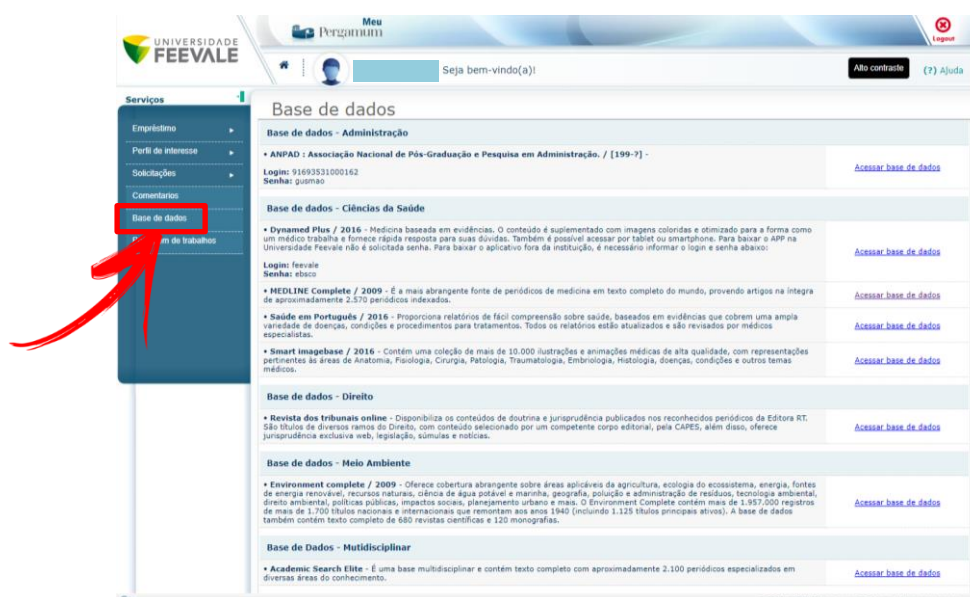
UNIVERSIDADE FEEVALE

Meu Pergamum

Logout

Seja bem-vindo(a)!

Alto contraste

(?) Ajuda

Serviços

Empréstimo

Perfil de interesse

Solicitações

Comentários

Base de dados

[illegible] de trabalhos

Base de dados

Base de dados - Administração

• ANPAD : Associação Nacional de Pós-Graduação e Pesquisa em Administração. / [199-?] -
Login: 91693531000162
Senha: gusmao

Acessar base de dados

Base de dados - Ciências da Saúde

• Dynamed Plus / 2016 - Medicina baseada em evidências. O conteúdo é suplementado com imagens coloridas e otimizado para a forma como um médico trabalha e fornece rápida resposta para suas dúvidas. Também é possível acessar por tablet ou smartphone. Para baixar o APP na Universidade Feevale não é solicitada senha. Para baixar o aplicativo fora da instituição, é necessário informar o login e senha abaixo:
Login: feevale
Senha: ebsco

Acessar base de dados

• MEDLINE Complete / 2009 - É a mais abrangente fonte de periódicos de medicina em texto completo do mundo, provendo artigos na íntegra de aproximadamente 2.570 periódicos indexados.

Acessar base de dados

• Saúde em Português / 2016 - Proporciona relatórios de fácil compreensão sobre saúde, baseados em evidências que cobrem uma ampla variedade de doenças, condições e procedimentos para tratamentos. Todos os relatórios estão atualizados e são revisados por médicos especialistas.

Acessar base de dados

• Smart imagebase / 2016 - Contém uma coleção de mais de 10.000 ilustrações e animações médicas de alta qualidade, com representações pertinentes às áreas de Anatomia, Fisiologia, Cirurgia, Patologia, Traumatologia, Embriologia, Histologia, doenças, condições e outros temas médicos.

Acessar base de dados

Base de dados - Direito

• Revista dos tribunais online - Disponibiliza os conteúdos de doutrina e jurisprudência publicados nos reconhecidos periódicos da Editora RT. São títulos de diversos ramos do Direito, com conteúdo selecionado por um competente corpo editorial, pela CAPES, além disso, oferece jurisprudência exclusiva web, legislação, súmulas e notícias.

Acessar base de dados

Base de dados - Meio Ambiente

• Environment complete / 2009 - Oferece cobertura abrangente sobre áreas aplicáveis da agricultura, ecologia do ecossistema, energia, fontes de energia renovável, recursos naturais, ciência de água potável e marinha, geografia, poluição e administração de resíduos, tecnologia ambiental, direito ambiental, políticas públicas, impactos sociais, planejamento urbano e mais. O Environment Complete contém mais de 1.957.000 registros de mais de 1.700 títulos nacionais e internacionais que remontam aos anos 1940 (incluindo 1.125 títulos principais ativos). A base de dados também contém texto completo de 680 revistas científicas e 120 monografias.

Acessar base de dados

Base de Dados - Mutidisciplinar

• Academic Search Elite - É uma base multidisciplinar e contém texto completo com aproximadamente 2.100 periódicos especializados em diversas áreas do conhecimento.

Acessar base de dados